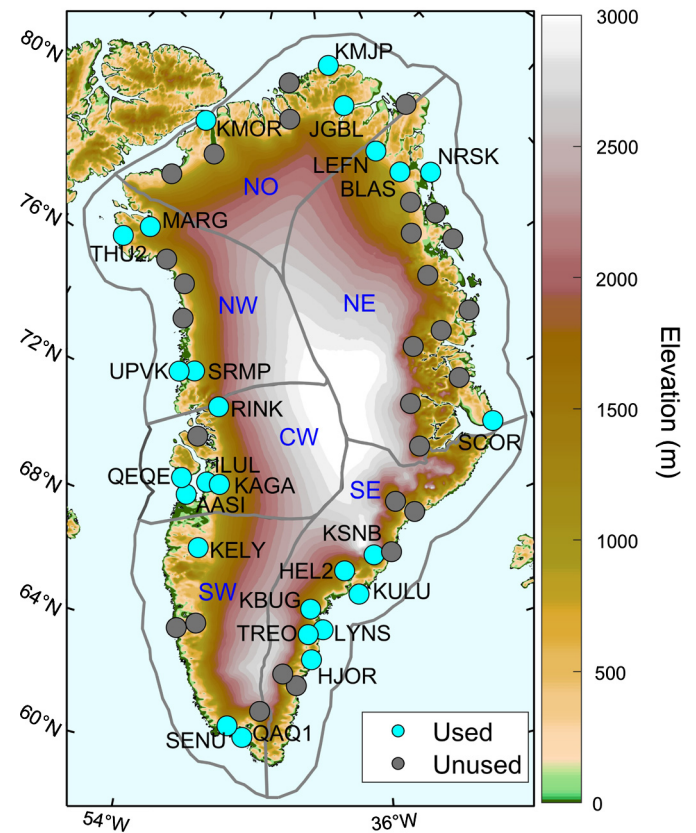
80°N
76°N
72°N
68°N
64°N
60°N
54°W
36°W

KMJP
KMOR
JGBL
LEFN
NRSK
BLAS
NO
MARG
THU2
NW
NE
UPVK
SRMP
RINK
CW
SCOR
QEQE
ILUL
KAGA
AASI
SE
KSNB
KELY
HEL2
KULU
SW
KBUG
TREO
LYNS
HJOR
SENU
QAQ1

Used
Unused

3000
2500
2000
1500
1000
500
0
Elevation (m)